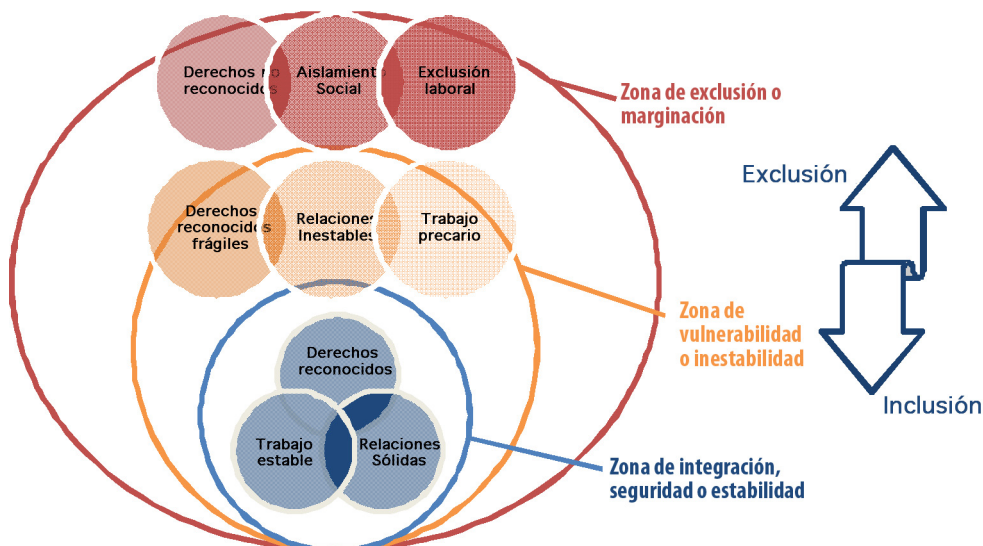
Derechos no reconocidos

Aislamiento Social

Exclusión laboral

Zona de exclusión o marginación

Exclusión

Derechos reconocidos frágiles

Relaciones Inestables

Trabajo precario

Zona de vulnerabilidad o inestabilidad

Derechos reconocidos

Trabajo estable

Relaciones Sólidas

Inclusión

Zona de integración, seguridad o estabilidad